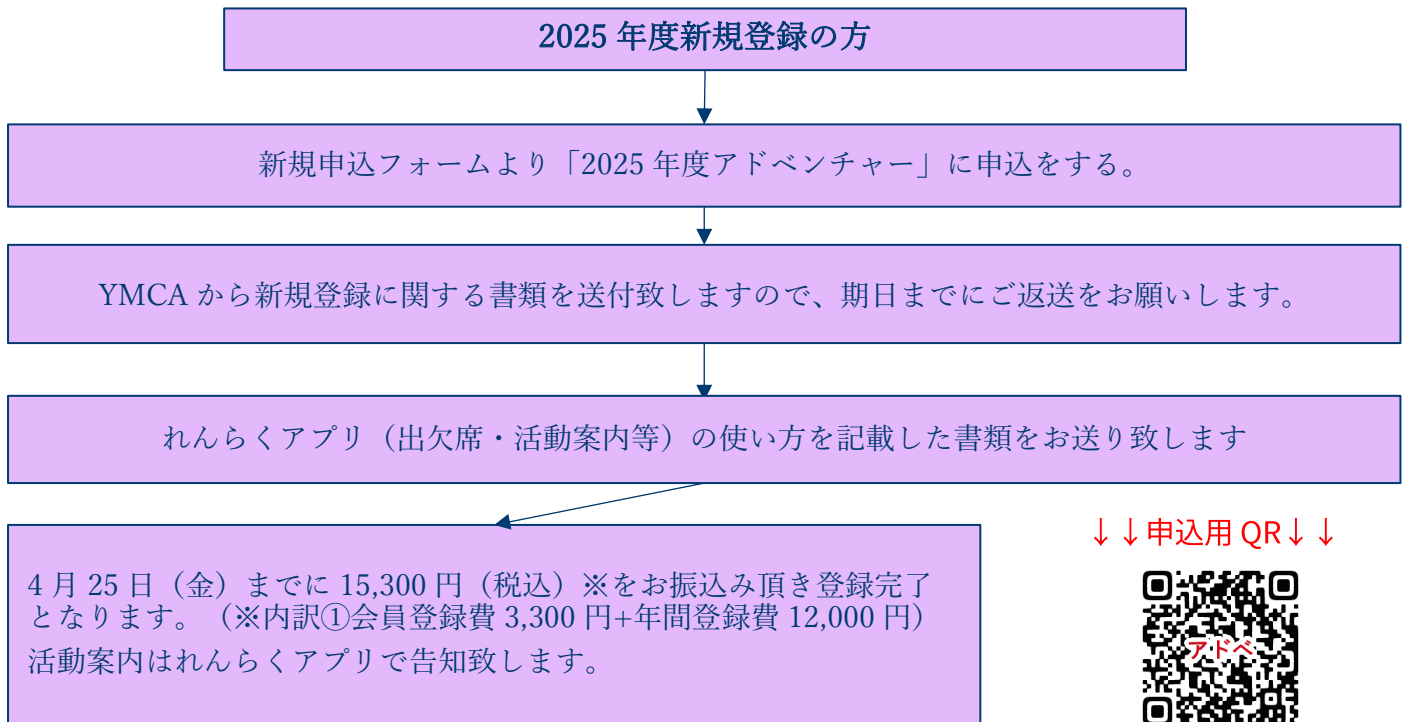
2025 年度新規登録の方

新規申込フォームより「2025 年度アドベンチャー」に申込をする。

YMCA から新規登録に関する書類を送付致しますので、期日までにご返送をお願いします。

れんらくアプリ（出欠席・活動案内等）の使い方を記載した書類をお送り致します

4 月 25 日（金）までに 15,300 円（税込）※をお振込み頂き登録完了となります。（※内訳①会員登録費 3,300 円+年間登録費 12,000 円）
活動案内はれんらくアプリで告知致します。

↓↓申込用 QR↓↓

アドベ